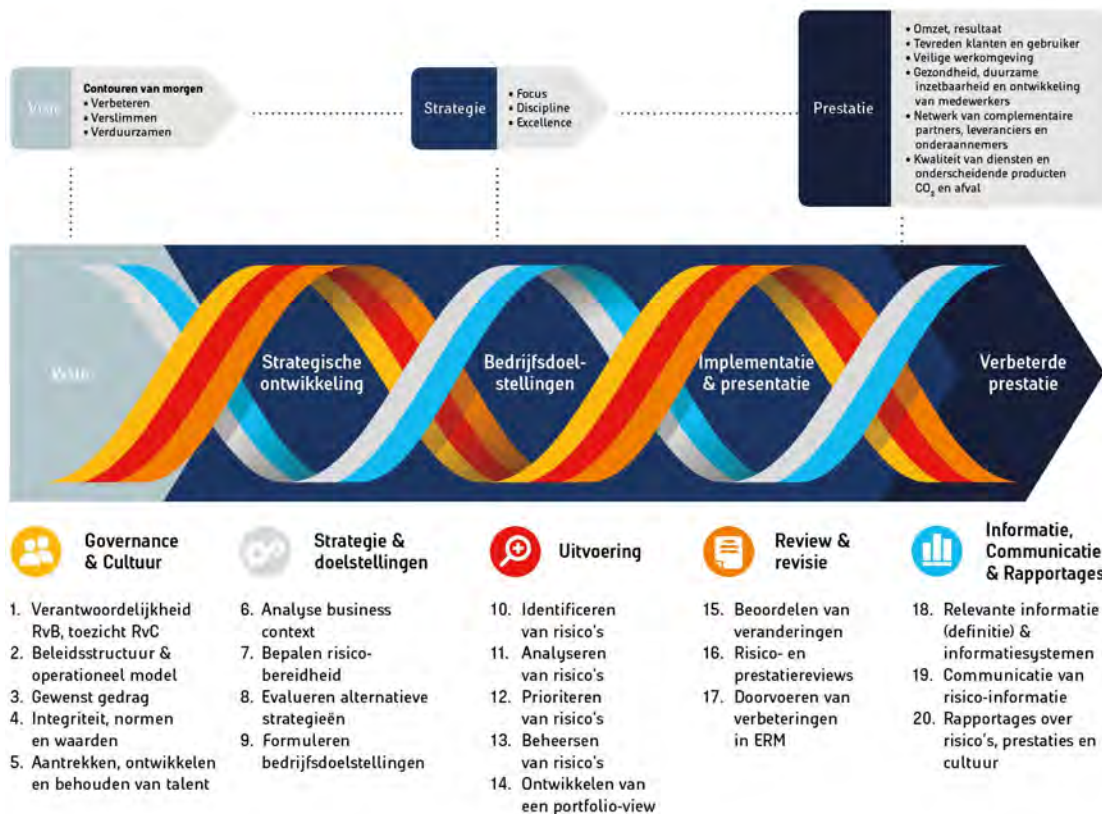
Visie

Contouren van morgen
• Verbeteren
• Verslimmen
• Verduurzamen

Strategie

• Focus
• Discipline
• Excellence

Prestatie

• Omzet, resultaat
• Tevreden klanten en gebruiker
• Veilige werkomgeving
• Gezondheid, duurzame inzetbaarheid en ontwikkeling van medewerkers
• Netwerk van complementaire partners, leveranciers en onderaannemers
• Kwaliteit van diensten en onderscheidende producten $CO_2$ en afval

Visie

Strategische ontwikkeling

Bedrijfsdoelstellingen

Implementatie & presentatie

Verbeterde prestatie

Governance & Cultuur

1. Verantwoordelijkheid RvB, toezicht RvC
2. Beleidsstructuur & operationeel model
3. Gewenst gedrag
4. Integriteit, normen en waarden
5. Aantrekken, ontwikkelen en behouden van talent

Strategie & doelstellingen

6. Analyse business context
7. Bepalen risicobereidheid
8. Evalueren alternatieve strategieën
9. Formuleren bedrijfsdoelstellingen

Uitvoering

10. Identificeren van risico's
11. Analyseren van risico's
12. Prioriteren van risico's
13. Beheersen van risico's
14. Ontwikkelen van een portfolio-view

Review & revisie

15. Beoordelen van veranderingen
16. Risico- en prestatiereviews
17. Doorvoeren van verbeteringen in ERM

Informatie, Communicatie & Rapportages

18. Relevante informatie (definitie) & informatiesystemen
19. Communicatie van risico-informatie
20. Rapportages over risico's, prestaties en cultuur